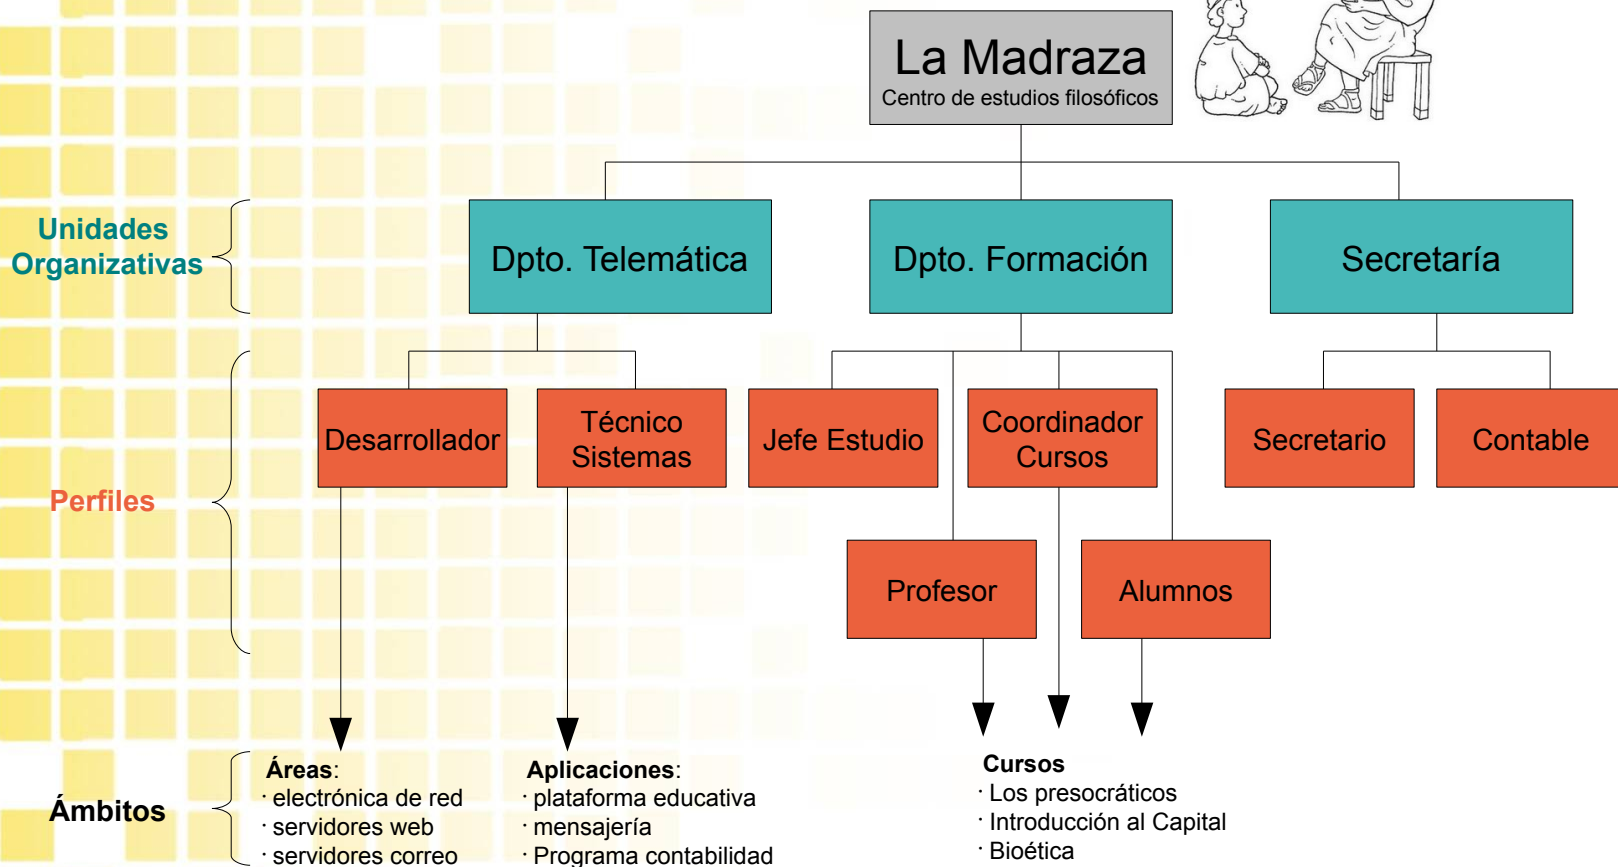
La Madraza
Centro de estudios filosóficos

Unidades Organizativas

Dpto. Telemática

Dpto. Formación

Secretaría

Perfiles

Desarrollador

Técnico Sistemas

Jefe Estudio

Coordinador Cursos

Secretario

Contable

Profesor

Alumnos

Ámbitos

**Áreas**:
· electrónica de red
· servidores web
· servidores correo

**Aplicaciones**:
· plataforma educativa
· mensajería
· Programa contabilidad

**Cursos**
· Los presocráticos
· Introducción al Capital
· Bioética